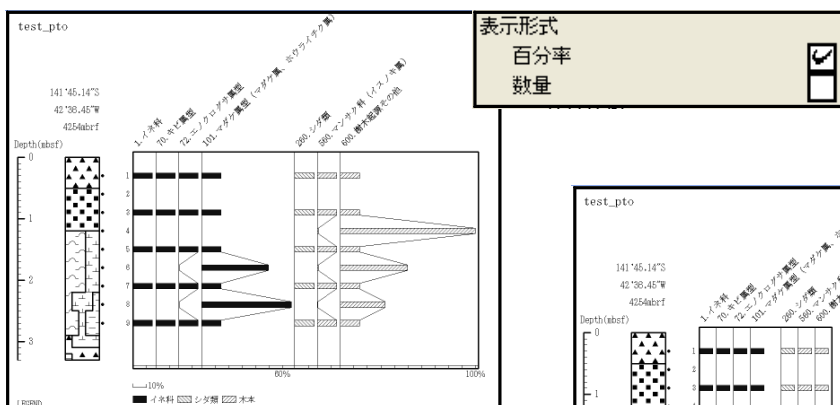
test_pto

141°45.14"S
42°38.45"W
4254mbrf

Depth(mbsf)
0
1
2
3

1.イネ科
70.キビ属型
72.エノクログサ属型
101.マダケ属型（マダケ属、ホウライチク属）
260.シダ類
560.マンサク科（イスノキ属）
600.樹木起源その他

1
3
5
6
7
8
9

10%
60%
100%

イネ科 シダ類 木本

LEGEND

表示形式
百分率 ✔
数量

test_pto

141°45.14"S
42°38.45"W
4254mbrf

Depth(mbsf)
0
1

1.イネ科
70.キビ属型
72.エノクログサ属型
101.マダケ属型
260.シダ類
560.マンサク科
600.樹木

1
3